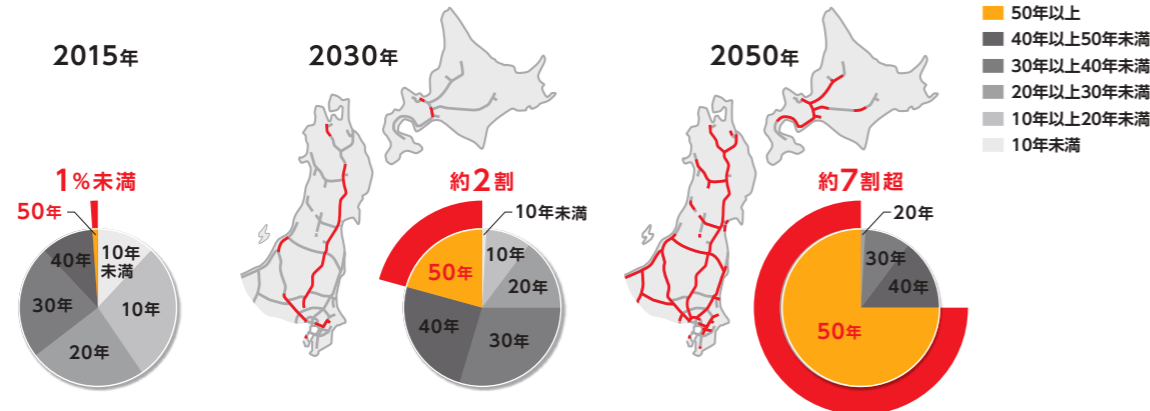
2015年

1%未満

50年

10年未満

40年

30年

10年

20年

2030年

約2割

10年未満

50年

10年

20年

40年

30年

2050年

約7割超

20年

30年

40年

50年

50年以上
40年以上50年未満
30年以上40年未満
20年以上30年未満
10年以上20年未満
10年未満